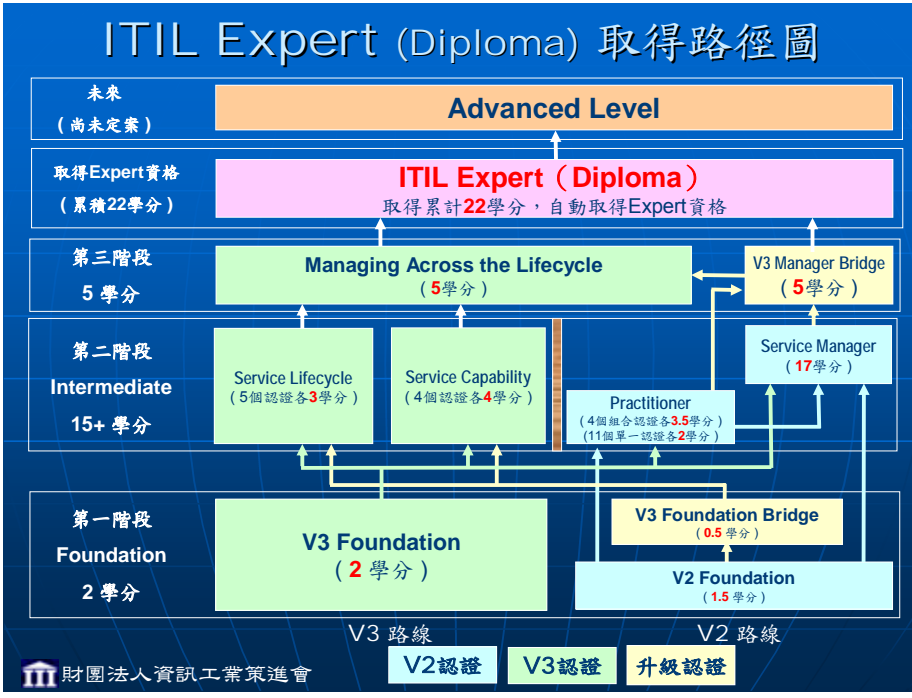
ITIL Expert (Diploma) 取得路徑圖

未來
（尚未定案）

Advanced Level

取得Expert資格
（累積22學分）

ITIL Expert（Diploma）
取得累計22學分，自動取得Expert資格

第三階段
5 學分

Managing Across the Lifecycle
（5學分）

V3 Manager Bridge
（5學分）

第二階段
Intermediate
15+ 學分

Service Lifecycle
（5個認證各3學分）

Service Capability
（4個認證各4學分）

Service Manager
（17學分）

Practitioner
（4個組合認證各3.5學分）
（11個單一認證各2學分）

第一階段
Foundation
2 學分

V3 Foundation
（2 學分）

V3 Foundation Bridge
（0.5 學分）

V2 Foundation
（1.5 學分）

V3 路線

V2 路線

財團法人資訊工業策進會

V2認證

V3認證

升級認證